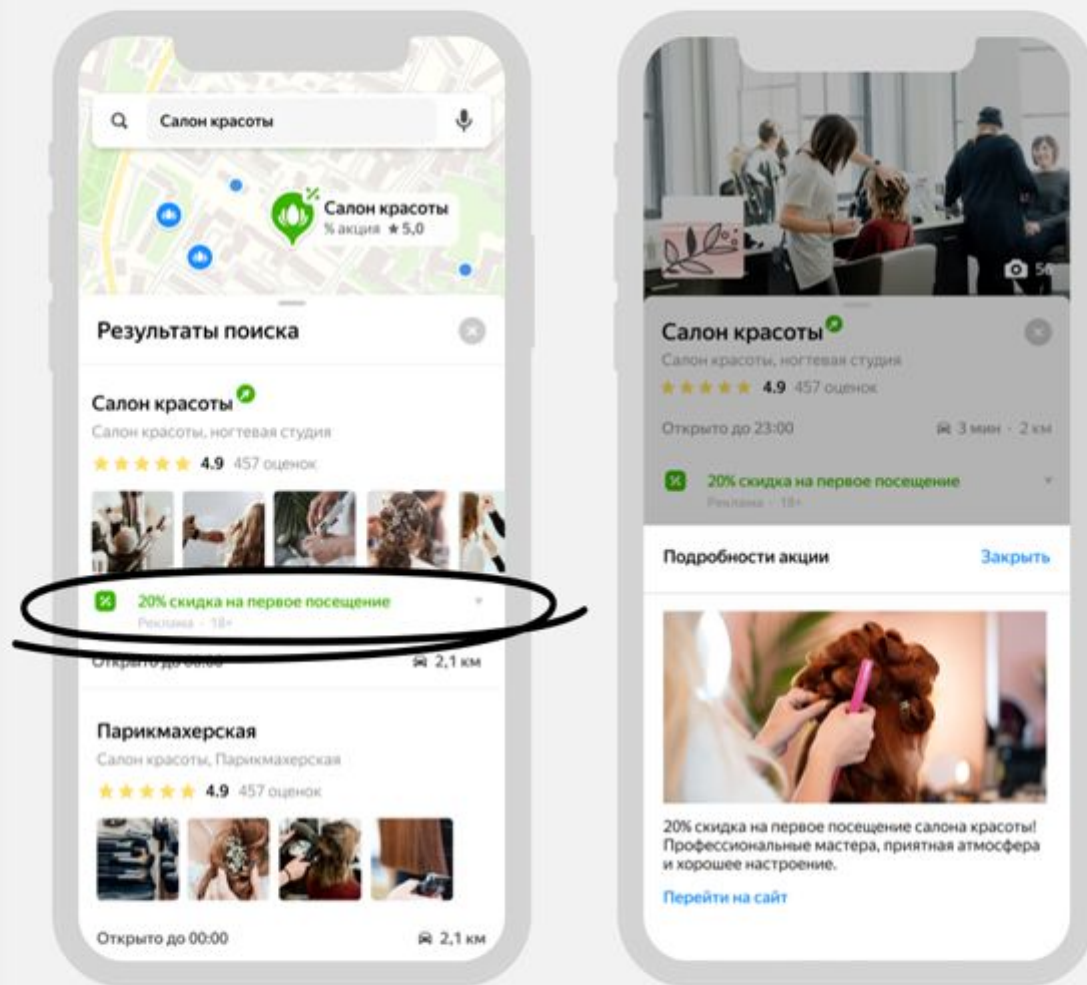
Салон красоты

Салон красоты
% акция ★ 5,0

Результаты поиска

Салон красоты
Салон красоты, ногтевая студия
★★★★★ 4.9 457 оценок

20% скидка на первое посещение
Реклама · 18+

Открыто до 00:00
2,1 км

Парикмахерская
Салон красоты, Парикмахерская
★★★★★ 4.9 457 оценок

Открыто до 00:00
2,1 км

5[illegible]

Салон красоты
Салон красоты, ногтевая студия
★★★★★ 4.9 457 оценок

Открыто до 23:00
3 мин · 2 км

20% скидка на первое посещение
Реклама · 18+

Подробности акции
Закрыть

20% скидка на первое посещение салона красоты! Профессиональные мастера, приятная атмосфера и хорошее настроение.

Перейти на сайт